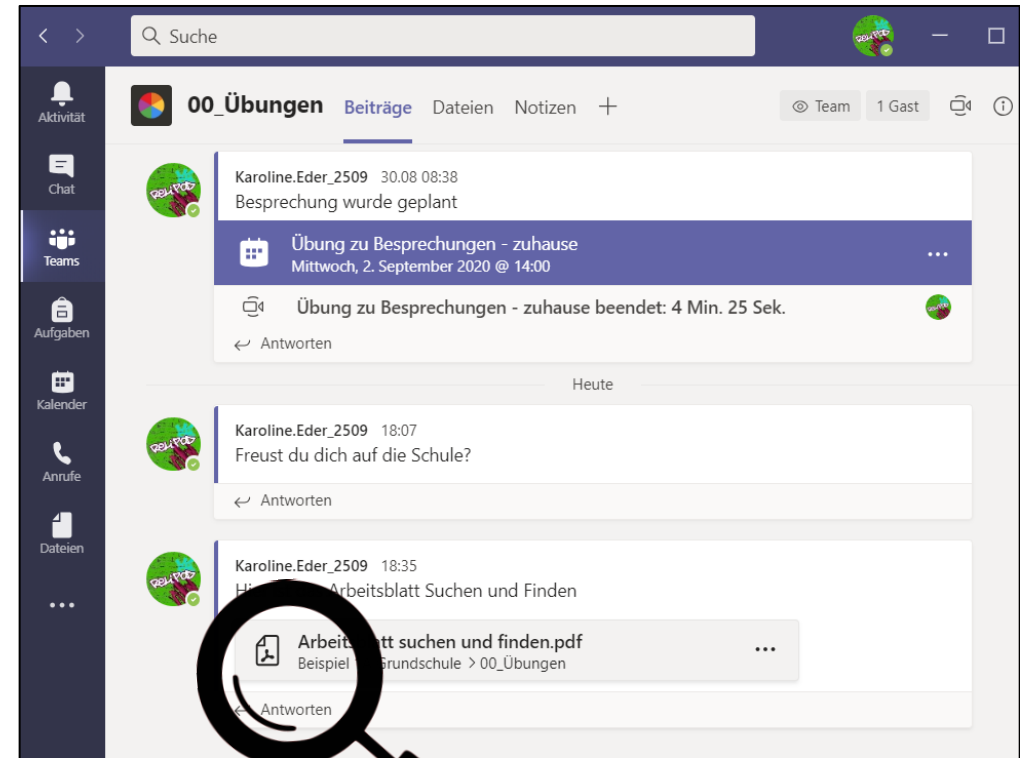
Suche

Aktivität

Chat

Teams

Aufgaben

Kalender

Anrufe

Dateien

...

00_Übungen Beiträge Dateien Notizen +

Team 1 Gast

Karoline.Eder_2509 30.08 08:38
Besprechung wurde geplant

Übung zu Besprechungen - zuhause
Mittwoch, 2. September 2020 @ 14:00

...

Übung zu Besprechungen - zuhause beendet: 4 Min. 25 Sek.

Antworten

Heute

Karoline.Eder_2509 18:07
Freust du dich auf die Schule?

Antworten

Karoline.Eder_2509 18:35
Hi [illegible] Arbeitsblatt Suchen und Finden

Arbeits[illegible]tt suchen und finden.pdf
Beispiel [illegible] Grundschule > 00_Übungen

...

Antworten